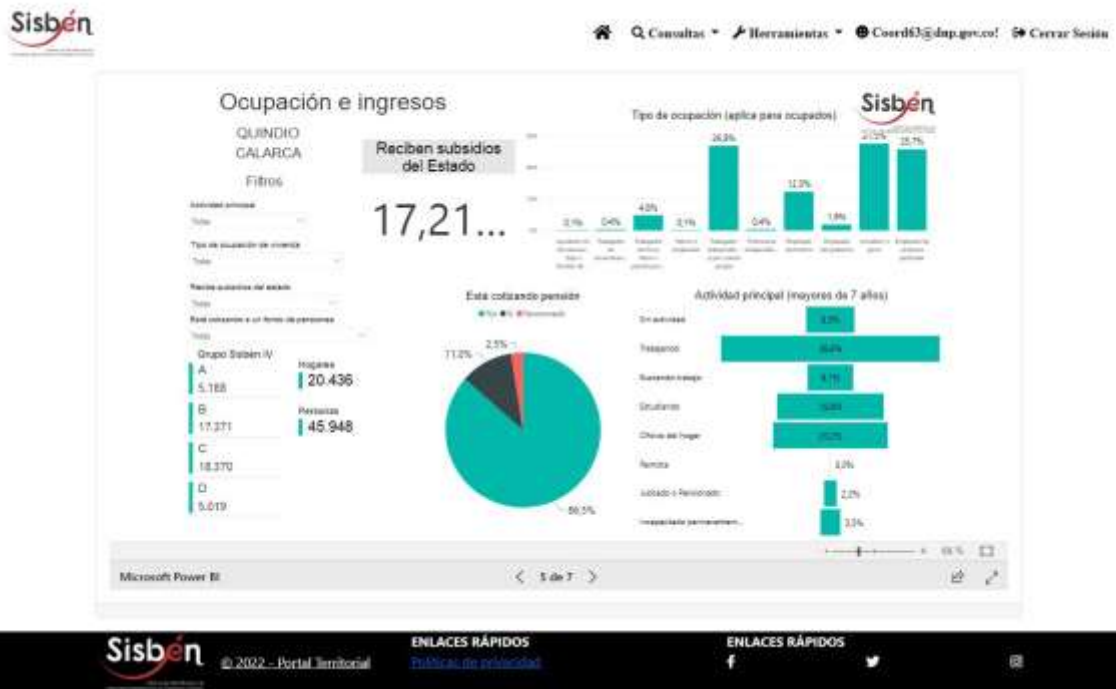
Sisbén

Consultas ▾ Herramientas ▾ Coord63@dnp.gov.co! Cerrar Sesión

Ocupación e ingresos

QUINDIO
CALARCA

Filtros

Actividad principal
Todas

Tipo de ocupación de vivienda
Todas

Recibe subsidios del estado
Todas

Está cotizando a un fondo de pensiones
Todas

Grupo Sisbén IV
A
5.168
B
17.371
C
18.370
D
5.019

Hogares
20.436

Personas
45.948

Reciben subsidios del Estado

17,21...

Tipo de ocupación (aplica para ocupados)

Sisbén

0,1% 0,0% 4,0% 0,1% 26,9% 0,4% 12,3% 1,8% 27,5% 25,7%

Está cotizando pensión
Sí No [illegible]

2,5%
11,0%
86,5%

Actividad principal (mayores de 7 años)

Sin actividad 8,9%
Trabajando 39,4%
Buscando trabajo 8,1%
Estudiando 16,6%
Oficios del hogar 20,2%
Rentista 0,0%
Jubilado o Pensionado 2,2%
Incapacitado permanentem... 3,5%

Microsoft Power BI

5 de 7

Sisbén © 2022 - Portal Territorial

ENLACES RÁPIDOS
Políticas de privacidad

ENLACES RÁPIDOS